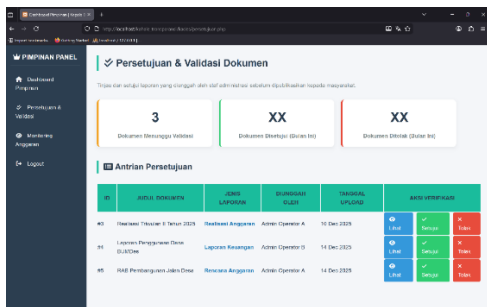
Dashboard Pimpinan | Keyta
http://localhost/sistem-transparansi/dashboard/persetujuan.php

PIMPINAN PANEL

Dashboard Pimpinan

Persetujuan & Validasi

Monitoring Anggaran

Logout

Persetujuan & Validasi Dokumen

Tinjau dan setujui laporan yang diunggah oleh staf administrasi sebelum dipublikasikan kepada masyarakat.

3
Dokumen Menunggu Validasi

XX
Dokumen Disetujui (Bulan Ini)

XX
Dokumen Ditolak (Bulan Ini)

Antrian Persetujuan

| ID | JUDUL DOKUMEN | JENIS LAPORAN | DIUNGGAH OLEH | TANGGAL UPLOAD | AKSI VERIFIKASI |
|---|---|---|---|---|---|
| #3 | Realisasi Triwulan II Tahun 2025 | Realisasi Anggaran | Admin Operator A | 10 Dec 2025 | Lihat Setujui Tolak |
| #4 | Laporan Penggunaan Dana BUMDes | Laporan Keuangan | Admin Operator B | 14 Dec 2025 | Lihat Setujui Tolak |
| #5 | RAB Pembangunan Jalan Desa | Rencana Anggaran | Admin Operator A | 14 Dec 2025 | Lihat Setujui Tolak |